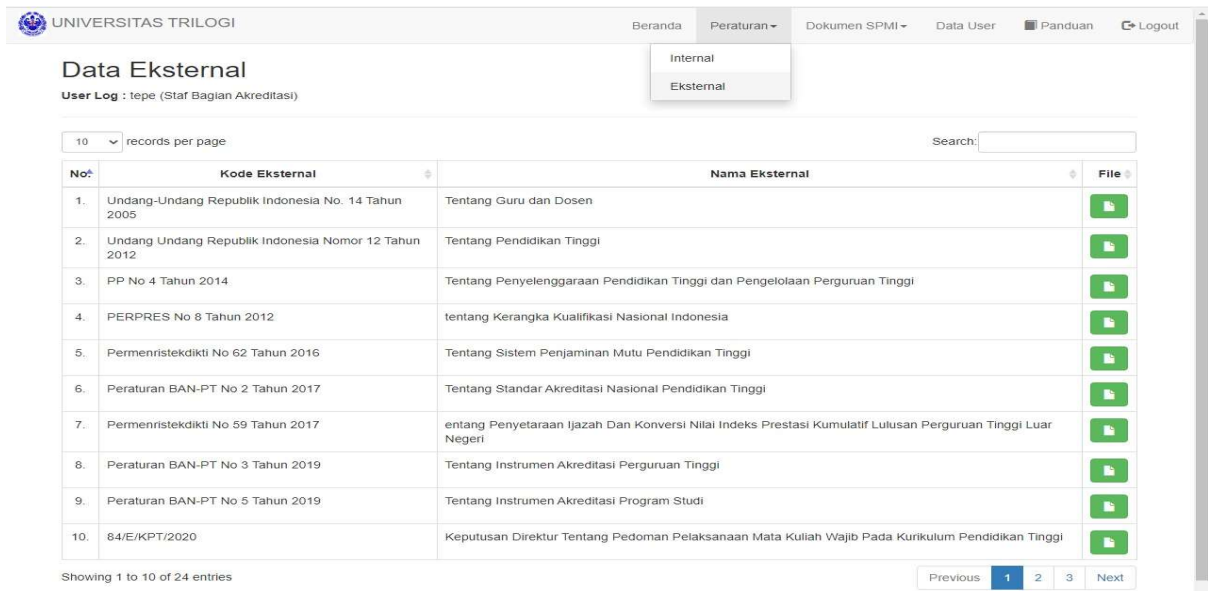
UNIVERSITAS TRILOGI

Beranda Peraturan▾ Dokumen SPMI▾ Data User Panduan Logout

Internal
Eksternal

Data Eksternal

User Log : tepe (Staf Bagian Akreditasi)

10 records per page

Search:

| No | Kode Eksternal | Nama Eksternal | File |
|---|---|---|---|
| 1. | Undang-Undang Republik Indonesia No. 14 Tahun 2005 | Tentang Guru dan Dosen | |
| 2. | Undang Undang Republik Indonesia Nomor 12 Tahun 2012 | Tentang Pendidikan Tinggi | |
| 3. | PP No 4 Tahun 2014 | Tentang Penyelenggaraan Pendidikan Tinggi dan Pengelolaan Perguruan Tinggi | |
| 4. | PERPRES No 8 Tahun 2012 | tentang Kerangka Kualifikasi Nasional Indonesia | |
| 5. | Permenristekdikti No 62 Tahun 2016 | Tentang Sistem Penjaminan Mutu Pendidikan Tinggi | |
| 6. | Peraturan BAN-PT No 2 Tahun 2017 | Tentang Standar Akreditasi Nasional Pendidikan Tinggi | |
| 7. | Permenristekdikti No 59 Tahun 2017 | entang Penyetaraan Ijazah Dan Konversi Nilai Indeks Prestasi Kumulatif Lulusan Perguruan Tinggi Luar Negeri | |
| 8. | Peraturan BAN-PT No 3 Tahun 2019 | Tentang Instrumen Akreditasi Perguruan Tinggi | |
| 9. | Peraturan BAN-PT No 5 Tahun 2019 | Tentang Instrumen Akreditasi Program Studi | |
| 10. | 84/E/KPT/2020 | Keputusan Direktur Tentang Pedoman Pelaksanaan Mata Kuliah Wajib Pada Kurikulum Pendidikan Tinggi | |

Showing 1 to 10 of 24 entries

Previous 1 2 3 Next